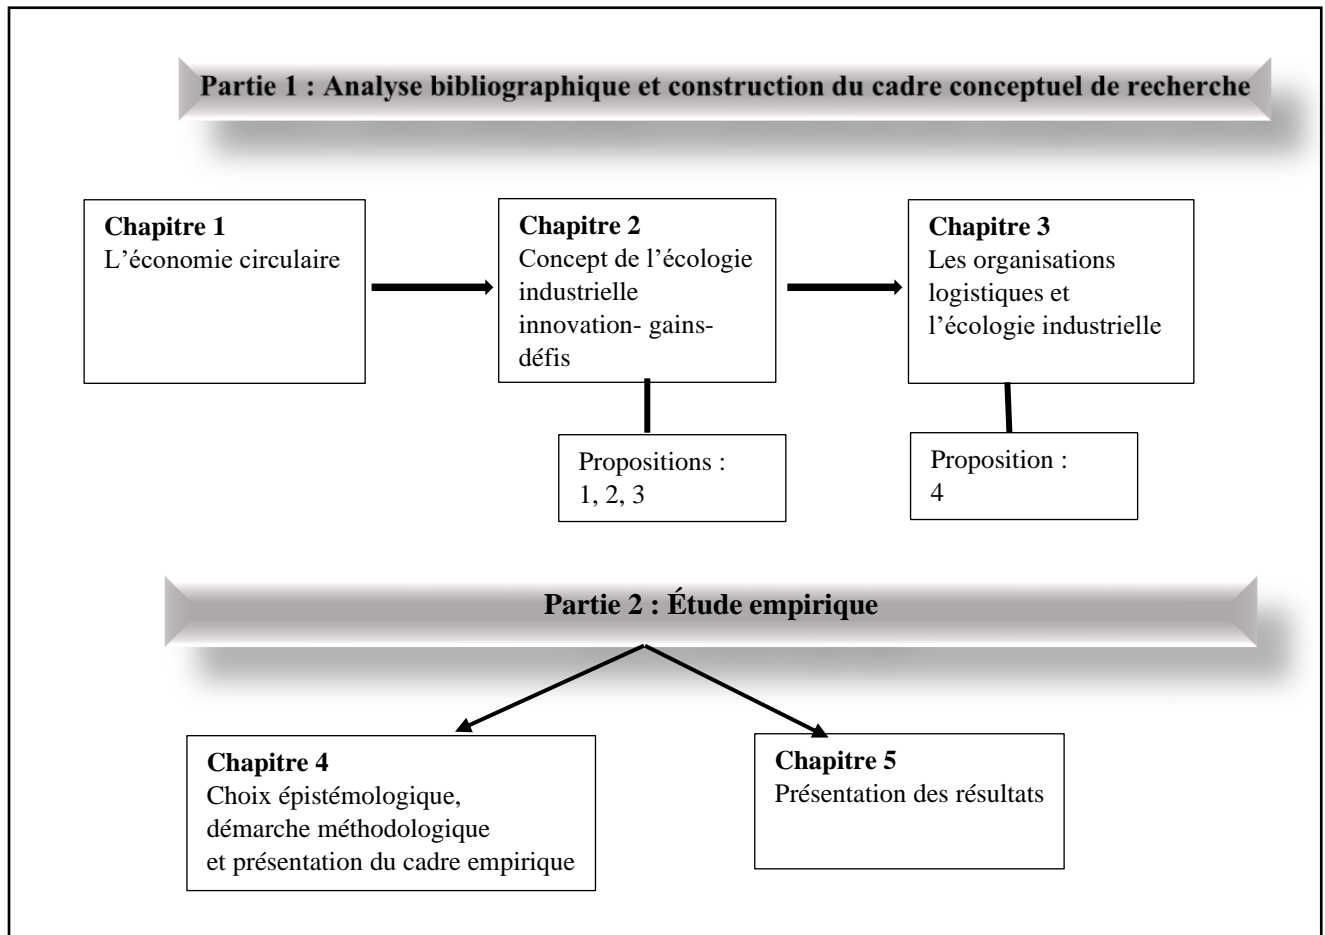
Partie 1 : Analyse bibliographique et construction du cadre conceptuel de recherche

Chapitre 1
L'économie circulaire

Chapitre 2
Concept de l'écologie industrielle innovation- gains-défis

Chapitre 3
Les organisations logistiques et l'écologie industrielle

Propositions :
1, 2, 3

Proposition :
4

Partie 2 : Étude empirique

Chapitre 4
Choix épistémologique, démarche méthodologique et présentation du cadre empirique

Chapitre 5
Présentation des résultats